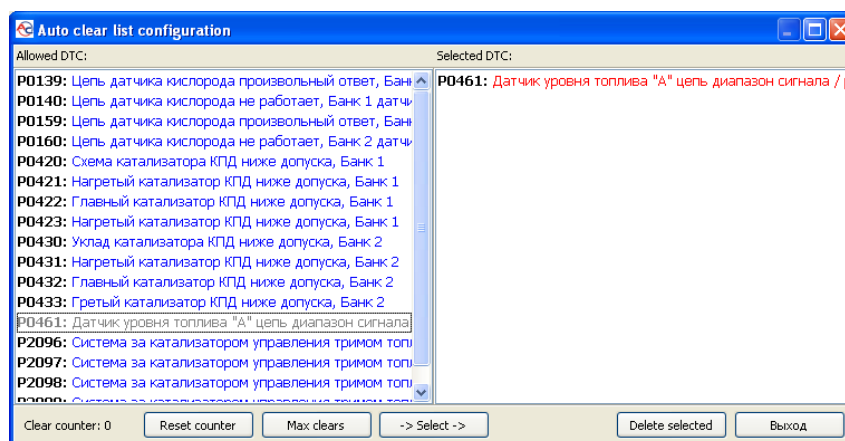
Auto clear list configuration

Allowed DTC:

P0139: Цепь датчика кислорода произвольный ответ, Банк
P0140: Цепь датчика кислорода не работает, Банк 1 датчи
P0159: Цепь датчика кислорода произвольный ответ, Банк
P0160: Цепь датчика кислорода не работает, Банк 2 датчи
P0420: Схема катализатора КПД ниже допуска, Банк 1
P0421: Нагретый катализатор КПД ниже допуска, Банк 1
P0422: Главный катализатор КПД ниже допуска, Банк 1
P0423: Нагретый катализатор КПД ниже допуска, Банк 1
P0430: Уклад катализатора КПД ниже допуска, Банк 2
P0431: Нагретый катализатор КПД ниже допуска, Банк 2
P0432: Главный катализатор КПД ниже допуска, Банк 2
P0433: Гретый катализатор КПД ниже допуска, Банк 2
P0461: Датчик уровня топлива "А" цепь диапазон сигнала
P2096: Система за катализатором управления тримом топл
P2097: Система за катализатором управления тримом топл
P2098: Система за катализатором управления тримом топл
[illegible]

Selected DTC:

P0461: Датчик уровня топлива "А" цепь диапазон сигнала / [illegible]

Clear counter: 0
Reset counter
Max clears
-> Select ->
Delete selected
Выход